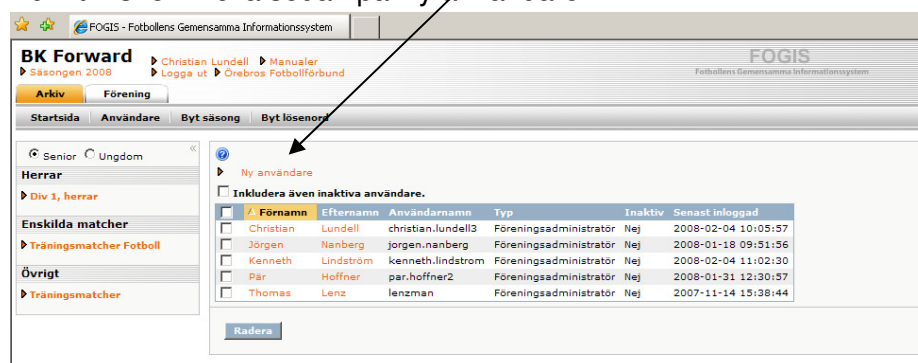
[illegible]

FOGIS - Fotbollens Gemensamma Informationssystem

BK Forward
Säsongen 2008
Christian Lundell
Manualer
Logga ut
Örebros Fotbollförbund

FOGIS
Fotbollens Gemensamma Informationssystem

Arkiv
Förening

Startsida | Användare | Byt säsong | Byt lösenord

Senior Ungdom

Herrar
Div 1, herrar

Enskilda matcher
Träningsmatcher Fotboll

Övrigt
Träningsmatcher

Ny användare

Inkludera även inaktiva användare.

| | Förnamn | Efternamn | Användarnamn | Typ | Inaktiv | Senast inloggad |
|---|---|---|---|---|---|---|
| | Christian | Lundell | christian.lundell3 | Föreningsadministratör | Nej | 2008-02-04 10:05:57 |
| | Jörgen | Nanberg | jorgen.nanberg | Föreningsadministratör | Nej | 2008-01-18 09:51:56 |
| | Kenneth | Lindström | kenneth.lindstrom | Föreningsadministratör | Nej | 2008-02-04 11:02:30 |
| | Pär | Hoffner | par.hoffner2 | Föreningsadministratör | Nej | 2008-01-31 12:30:57 |
| | Thomas | Lenz | lenzman | Föreningsadministratör | Nej | 2007-11-14 15:38:44 |

Radera